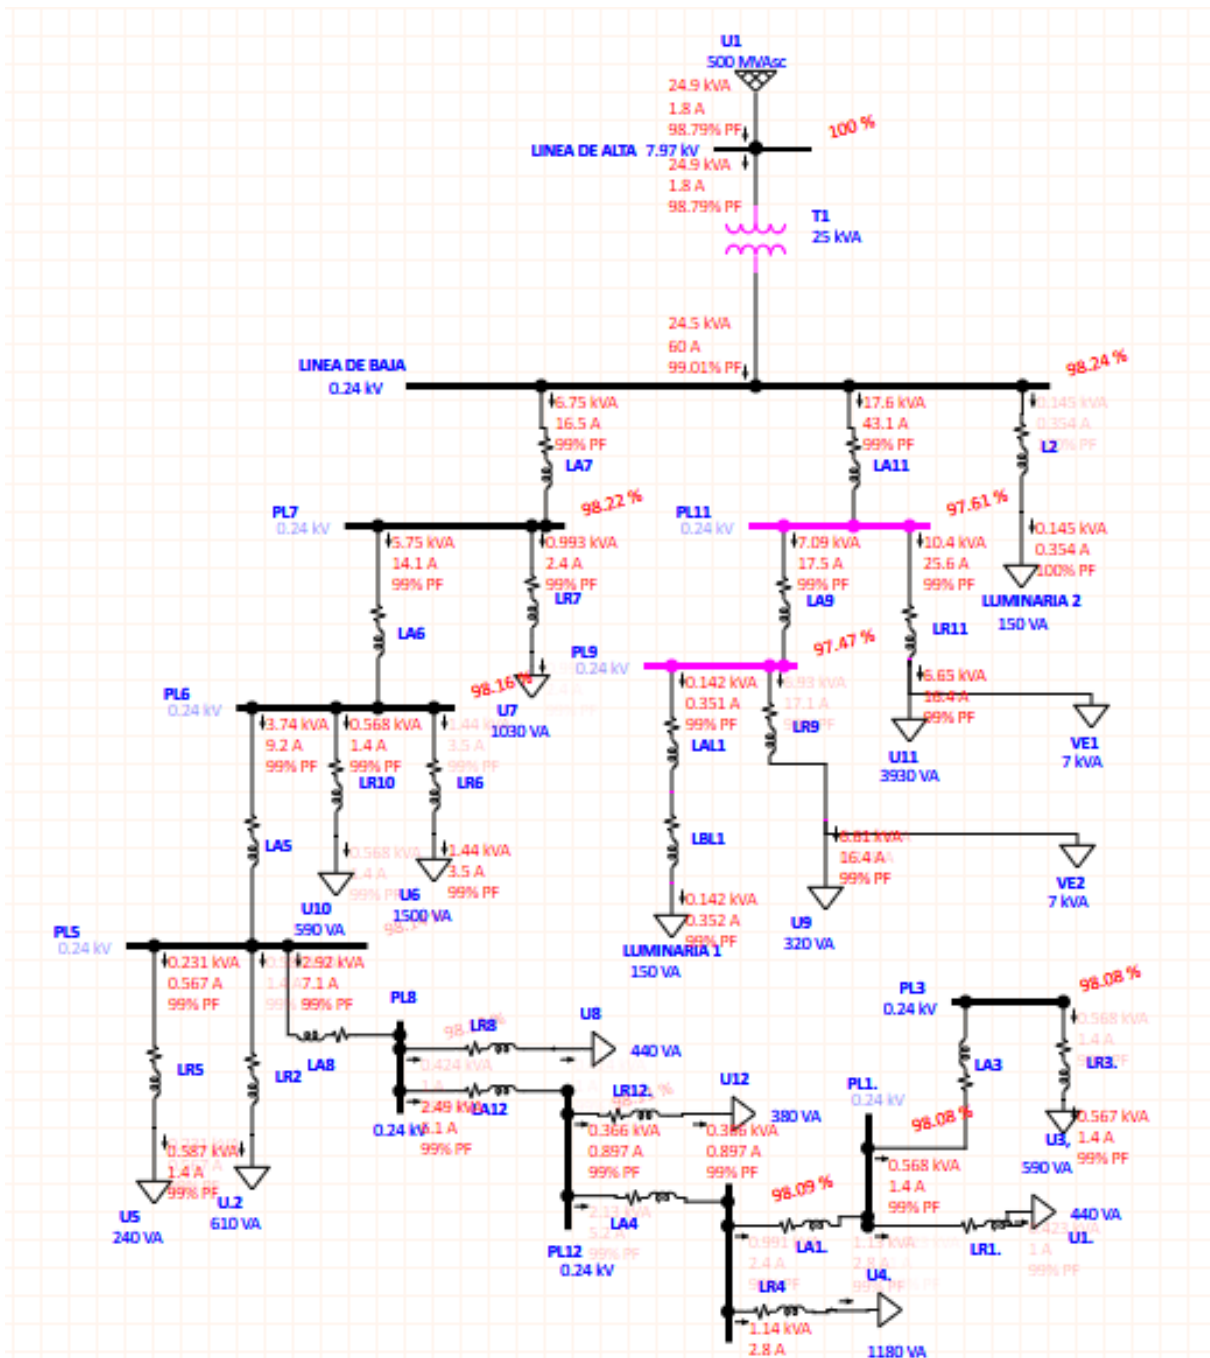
U1
500 MVAsc
24.9 kVA
1.8 A
98.79% PF
100 %
LINEA DE ALTA 7.97 kV
24.9 kVA
1.8 A
98.79% PF
T1
25 kVA
24.5 kVA
60 A
99.01% PF
LINEA DE BAJA
0.24 kV
98.24 %
6.75 kVA
16.5 A
99% PF
LA7
17.6 kVA
43.1 A
99% PF
LA11
0.145 kVA
0.354 A
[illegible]% PF
L2
PL7
0.24 kV
98.22 %
PL11
0.24 kV
97.61 %
5.75 kVA
14.1 A
99% PF
0.993 kVA
2.4 A
99% PF
LR7
7.09 kVA
17.5 A
99% PF
LA9
10.4 kVA
25.6 A
99% PF
LR11
0.145 kVA
0.354 A
100% PF
LUMINARIA 2
150 VA
LA6
PL9
0.24 kV
97.47 %
PL6
0.24 kV
98.16 %
U7
1030 VA
0.142 kVA
0.351 A
99% PF
LAL1
6.93 kVA
17.1 A
LR9
6.65 kVA
16.4 A
99% PF
U11
3930 VA
VE1
7 kVA
3.74 kVA
9.2 A
99% PF
0.568 kVA
1.4 A
99% PF
LR10
1.44 kVA
3.5 A
99% PF
LR6
LA5
0.568 kVA
1.4 A
99% PF
U10
590 VA
1.44 kVA
3.5 A
99% PF
U6
1500 VA
LBL1
0.142 kVA
0.352 A
99% PF
LUMINARIA 1
150 VA
6.81 kVA
16.4 A
99% PF
U9
320 VA
VE2
7 kVA
PL5
0.24 kV
0.231 kVA
0.567 A
99% PF
2.92 kVA
7.1 A
99% PF
PL8
LR8
U8
440 VA
0.424 kVA
LA8
LR5
LR2
LR12
U12
380 VA
2.49 kVA
LA12
0.24 kV
6.1 A
99% PF
0.366 kVA
0.897 A
99% PF
0.366 kVA
0.897 A
99% PF
PL3
0.24 kV
98.08 %
0.568 kVA
1.4 A
LA3
LR3.
PL1.
0.24 kV
98.08 %
0.567 kVA
1.4 A
99% PF
U3.
590 VA
0.587 kVA
1.4 A
99% PF
U5
240 VA
U.2
610 VA
LA4
PL12
0.24 kV
98.09 %
0.568 kVA
1.4 A
99% PF
440 VA
U1.
LA1.
LR1.
U4.
LR4
1.14 kVA
2.8 A
1180 VA